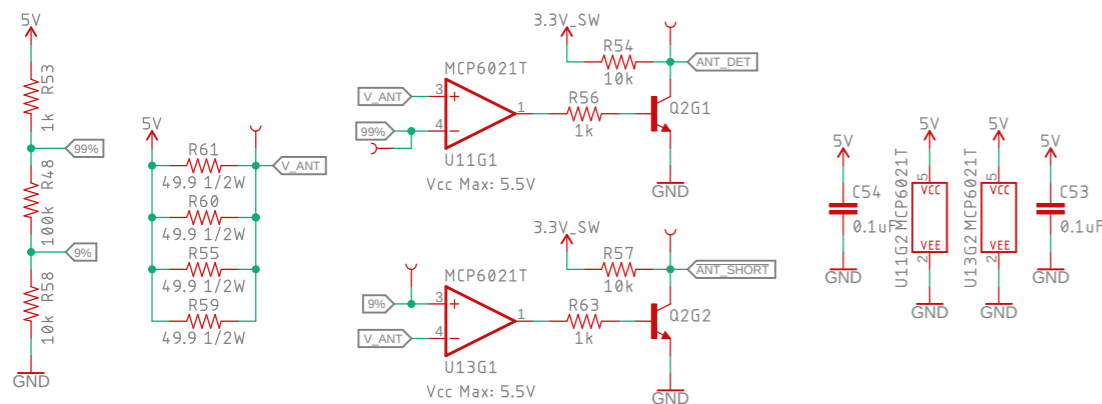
5V
R53
1k
99%
R48
100k
9%
R58
10k
GND

5V
R61
49.9 1/2W
V_ANT
R60
49.9 1/2W
R55
49.9 1/2W
R59
49.9 1/2W

3.3V_SW
R54
10k
ANT_DET
MCP6021T
V_ANT
3
99%
4
1
R56
1k
Q2G1
U11G1
Vcc Max: 5.5V
GND

3.3V_SW
R57
10k
ANT_SHORT
MCP6021T
9%
3
V_ANT
4
1
R63
1k
Q2G2
U13G1
Vcc Max: 5.5V
GND

5V
C54
0.1uF
GND

5V
U11G2 MCP6021T
5
VCC
VEE
2
GND

5V
U13G2 MCP6021T
5
VCC
VEE
2
GND

5V
C53
0.1uF
GND